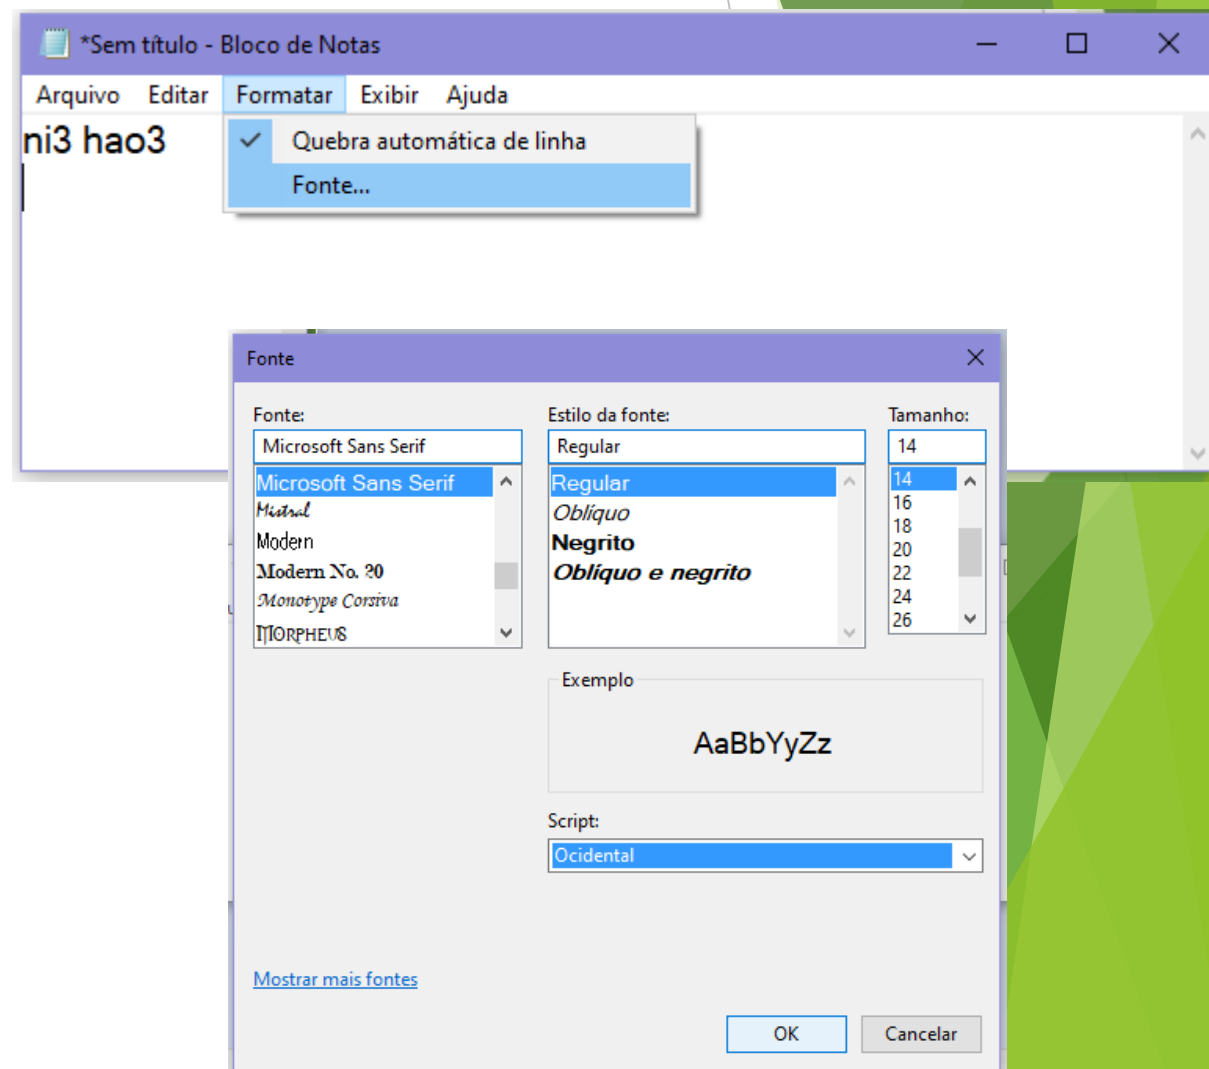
*Sem título - Bloco de Notas

Arquivo Editar Formatar Exibir Ajuda

ni3 hao3

Quebra automática de linha
Fonte...

Fonte

Fonte:
Microsoft Sans Serif
Microsoft Sans Serif
Mistral
Modern
Modern No. 20
Monotype Corsiva
MORPHEUS

Estilo da fonte:
Regular
Regular
Oblíquo
Negrito
Oblíquo e negrito

Tamanho:
14
14
16
18
20
22
24
26

Exemplo
AaBbYyZz

Script:
Ocidental

Mostrar mais fontes

OK Cancelar